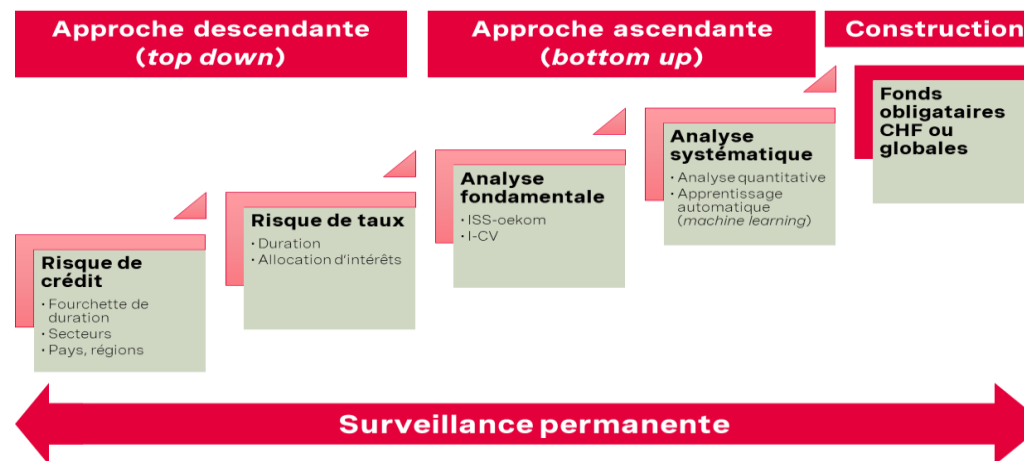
Approche descendante (*top down*)

Approche ascendante (*bottom up*)

Construction

Risque de crédit
• Fourchette de duration
• Secteurs
• Pays, régions

Risque de taux
• Duration
• Allocation d'intérêts

Analyse fondamentale
• ISS-oekom
• I-CV

Analyse systématique
• Analyse quantitative
• Apprentissage automatique (*machine learning*)

Fonds obligataires CHF ou globales

Surveillance permanente